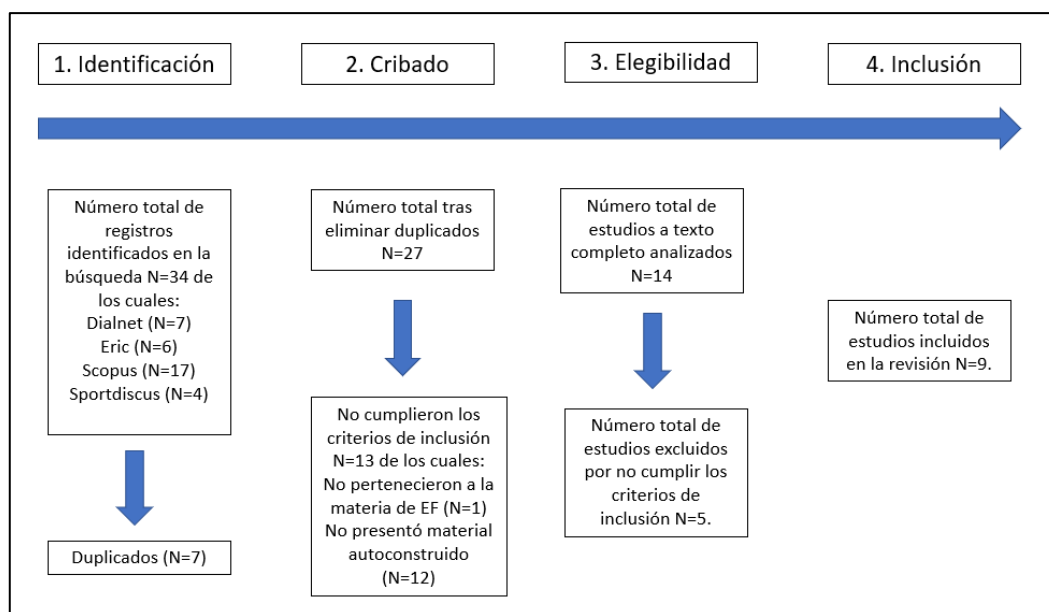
1. Identificación

2. Cribado

3. Elegibilidad

4. Inclusión

Número total de registros identificados en la búsqueda N=34 de los cuales:
Dialnet (N=7)
Eric (N=6)
Scopus (N=17)
Sportdiscus (N=4)

Duplicados (N=7)

Número total tras eliminar duplicados N=27

No cumplieron los criterios de inclusión N=13 de los cuales:
No pertenecieron a la materia de EF (N=1)
No presentó material autoconstruido (N=12)

Número total de estudios a texto completo analizados N=14

Número total de estudios excluidos por no cumplir los criterios de inclusión N=5.

Número total de estudios incluidos en la revisión N=9.